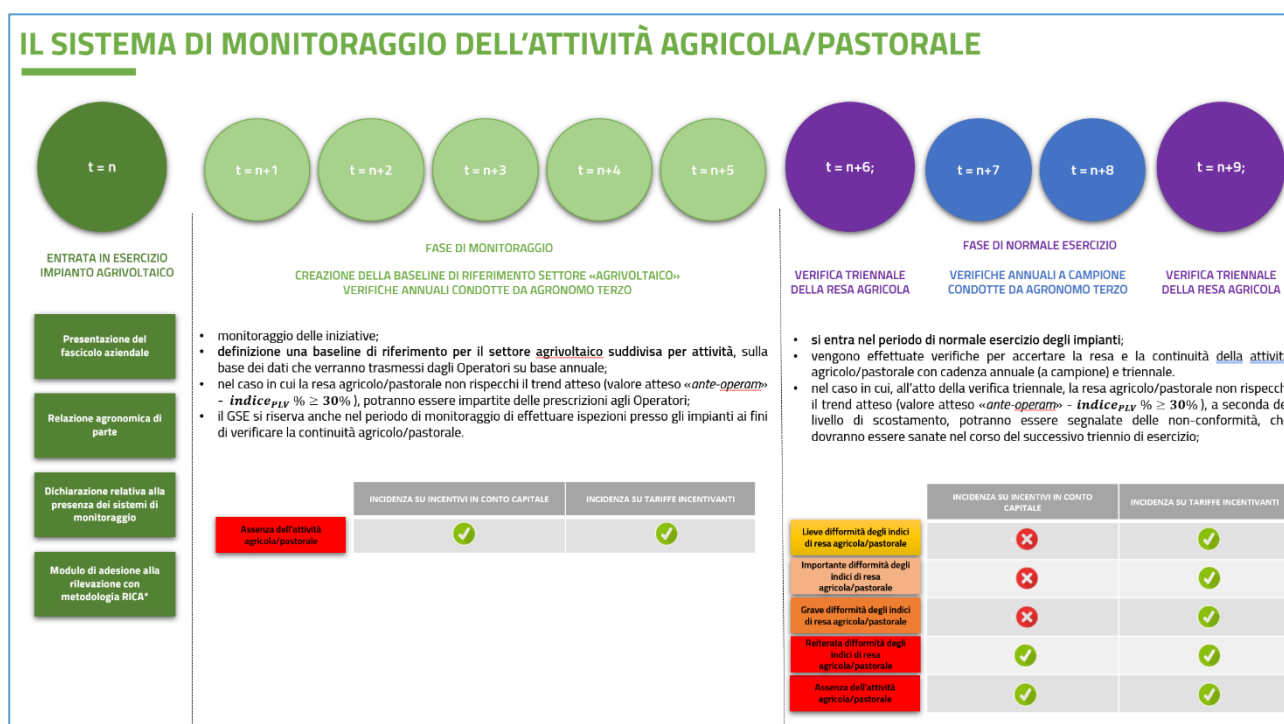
IL SISTEMA DI MONITORAGGIO DELL'ATTIVITÀ AGRICOLA/PASTORALE

t = n

ENTRATA IN ESERCIZIO IMPIANTO AGRIVOLTAICO

Presentazione del fascicolo aziendale

Relazione agronomica di parte

Dichiarazione relativa alla presenza dei sistemi di monitoraggio

Modulo di adesione alla rilevazione con metodologia RICA*

t = n+1

t = n+2

t = n+3

t = n+4

t = n+5

FASE DI MONITORAGGIO

CREAZIONE DELLA BASELINE DI RIFERIMENTO SETTORE «AGRIVOLTAICO»
VERIFICHE ANNUALI CONDOTTE DA AGRONOMO TERZO

- monitoraggio delle iniziative;
- definizione una baseline di riferimento per il settore agrivoltaico suddivisa per attività, sulla base dei dati che verranno trasmessi dagli Operatori su base annuale;
- nel caso in cui la resa agricolo/pastorale non rispecchi il trend atteso (valore atteso «ante-operam» - $indice_{PLV}$ % $\geq 30\%$ ), potranno essere impartite delle prescrizioni agli Operatori;
- il GSE si riserva anche nel periodo di monitoraggio di effettuare ispezioni presso gli impianti ai fini di verificare la continuità agricolo/pastorale.

| | INCIDENZA SU INCENTIVI IN CONTO CAPITALE | INCIDENZA SU TARIFFE INCENTIVANTI |
|---|---|---|
| Assenza dell'attività agricola/pastorale | ✓ | ✓ |

t = n+6;

t = n+7

t = n+8

t = n+9;

FASE DI NORMALE ESERCIZIO

VERIFICA TRIENNALE DELLA RESA AGRICOLA

VERIFICHE ANNUALI A CAMPIONE CONDOTTE DA AGRONOMO TERZO

VERIFICA TRIENNALE DELLA RESA AGRICOLA

- si entra nel periodo di normale esercizio degli impianti;
- vengono effettuate verifiche per accertare la resa e la continuità della attivit agricolo/pastorale con cadenza annuale (a campione) e triennale.
- nel caso in cui, all'atto della verifica triennale, la resa agricolo/pastorale non rispecch il trend atteso (valore atteso «ante-operam» - $indice_{PLV}$ % $\geq 30\%$ ), a seconda de livello di scostamento, potranno essere segnalate delle non-conformità, ch dovranno essere sanate nel corso del successivo triennio di esercizio;

| | INCIDENZA SU INCENTIVI IN CONTO CAPITALE | INCIDENZA SU TARIFFE INCENTIVANTI |
|---|---|---|
| Lieve difformità degli indici di resa agricola/pastorale | ✗ | ✓ |
| Importante difformità degli indici di resa agricola/pastorale | ✗ | ✓ |
| Grave difformità degli indici di resa agricola/pastorale | ✗ | ✓ |
| Reiterata difformità degli indici di resa agricola/pastorale | ✓ | ✓ |
| Assenza dell'attività agricola/pastorale | ✓ | ✓ |